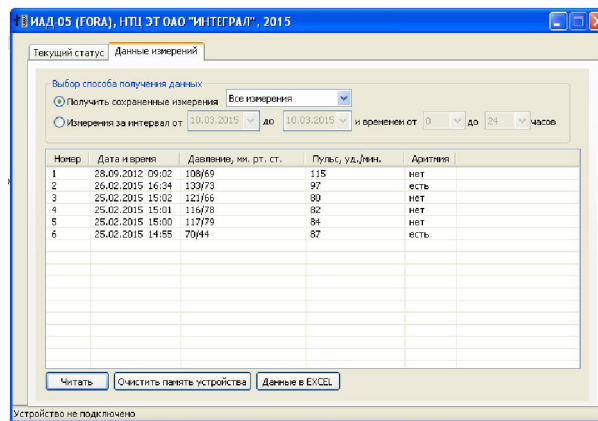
ИАД 05 (FORA), НТЦ ЭТ ОАО "ИНТЕГРАЛ", 2015

Текущий статус | Данные измерений

Выбор способа получения данных
Получить сохраненные измерения | Все измерения
Измерения за интервал от 10.03.2015 до 10.03.2015 и временем от 0 до 24 часов

| Номер | Дата и время | Давление, мм. рт. ст. | Пульс, уд./мин. | Аритмия |
|---|---|---|---|---|
| 1 | 28.09.2012 09:02 | 108/69 | 115 | нет |
| 2 | 26.02.2015 16:34 | 133/73 | 97 | есть |
| 3 | 25.02.2015 15:02 | 121/66 | 80 | нет |
| 4 | 25.02.2015 15:01 | 116/78 | 82 | нет |
| 5 | 25.02.2015 15:00 | 117/79 | 84 | нет |
| 6 | 25.02.2015 14:55 | 70/44 | 87 | есть |

Читать | Очистить память устройства | Данные в EXCEL

Устройство не подключено